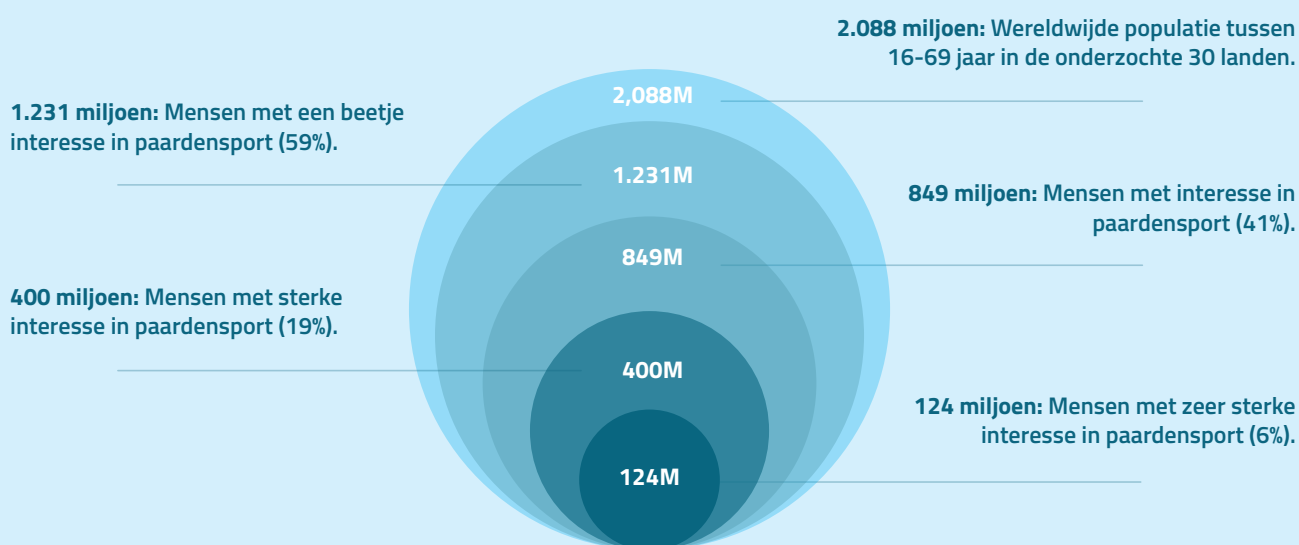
**2.088 miljoen:** Wereldwijde populatie tussen 16-69 jaar in de onderzochte 30 landen.

**1.231 miljoen:** Mensen met een beetje interesse in paardensport (59%).

2,088M

1.231M

**849 miljoen:** Mensen met interesse in paardensport (41%).

849M

**400 miljoen:** Mensen met sterke interesse in paardensport (19%).

400M

**124 miljoen:** Mensen met zeer sterke interesse in paardensport (6%).

124M